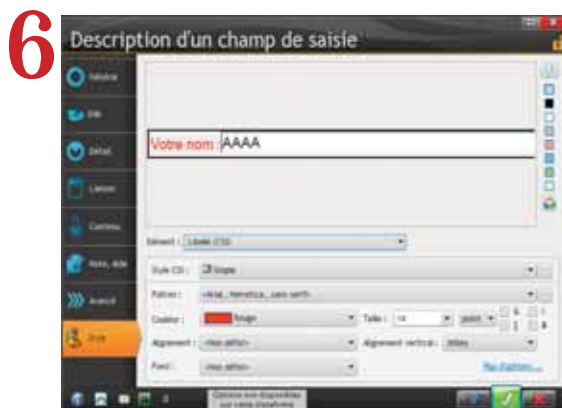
6
Description d'un champ de saisie

Général
Détail
Liaison
Contenu
Note, Aide
Avancé
Style

Votre nom : AAAA

Élément : Libellé (CSS)
Style CSS : Simple
Police : <Arial, Helvetica, sans-serif>
Couleur : Rouge
Taille : 14
points
Alignement : <Non défini>
Alignement vertical : Milieu
Fond : <Non défini>
Plus d'options...

Options non disponibles pour cette plateforme